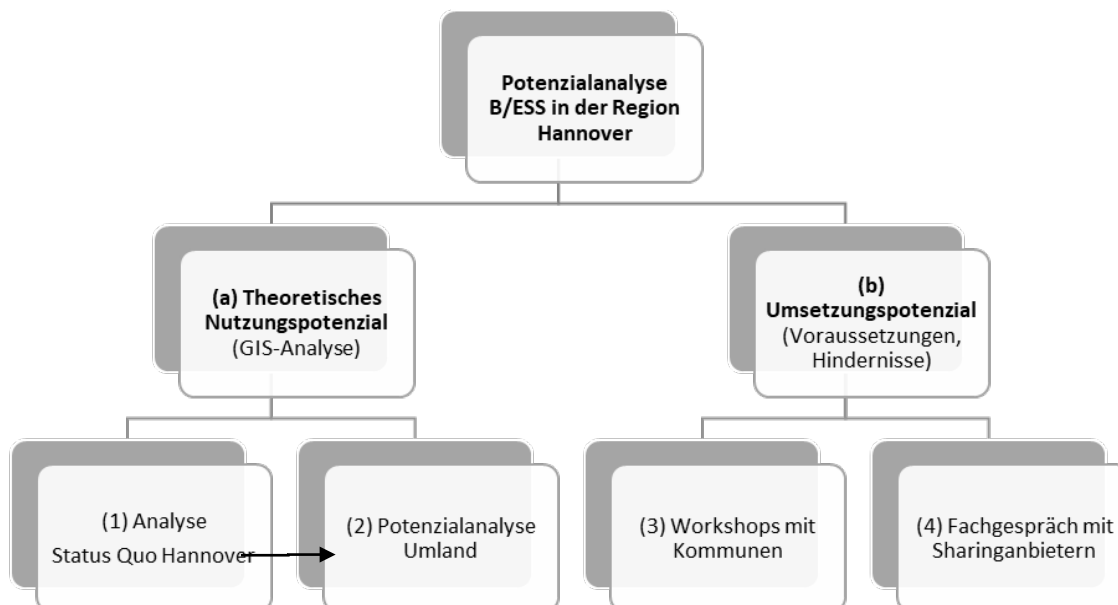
Potenzialanalyse B/ESS in der Region Hannover

(a) Theoretisches Nutzungspotenzial (GIS-Analyse)

(b) Umsetzungspotenzial (Voraussetzungen, Hindernisse)

(1) Analyse Status Quo Hannover

(2) Potenzialanalyse Umland

(3) Workshops mit Kommunen

(4) Fachgespräch mit Sharinganbietern